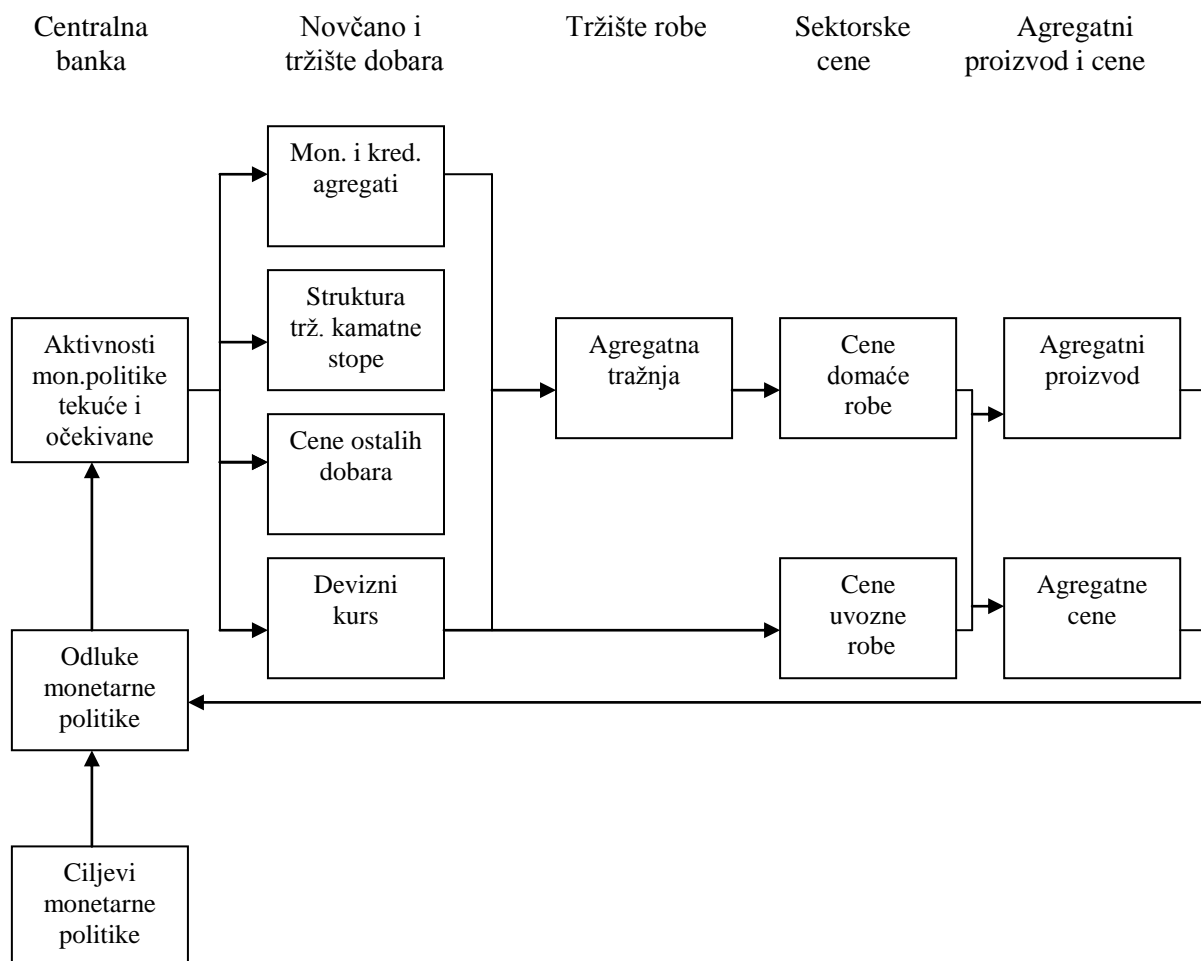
Centralna banka

Novčano i tržište dobara

Tržište robe

Sektorske cene

Agregatni proizvod i cene

Mon. i kred. agregati

Struktura trž. kamatne stope

Cene ostalih dobara

Devizni kurs

Aktivnosti mon.politike tekuće i očekivane

Agregatna tražnja

Cene domaće robe

Cene uvozne robe

Agregatni proizvod

Agregatne cene

Odluke monetarne politike

Ciljevi monetarne politike